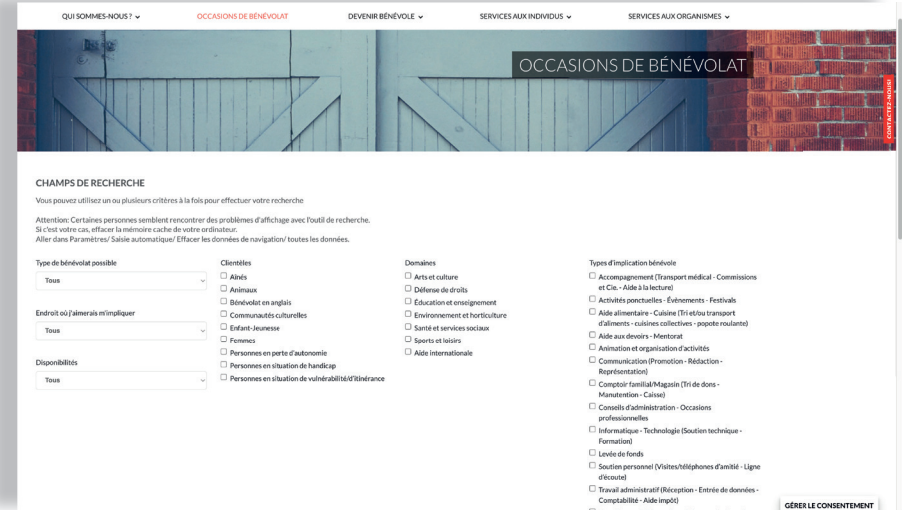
QUI SOMMES-NOUS ? ⌄ OCCASIONS DE BÉNÉVOLAT DEVENIR BÉNÉVOLE ⌄ SERVICES AUX INDIVIDUS ⌄ SERVICES AUX ORGANISMES ⌄

OCCASIONS DE BÉNÉVOLAT

CONTACTEZ-NOUS!

CHAMPS DE RECHERCHE

Vous pouvez utilisez un ou plusieurs critères à la fois pour effectuer votre recherche

Attention: Certaines personnes semblent rencontrer des problèmes d'affichage avec l'outil de recherche.
Si c'est votre cas, effacer la mémoire cache de votre ordinateur.
Aller dans Paramètres/ Saisie automatique/ Effacer les données de navigation/ toutes les données.

Type de bénévolat possible
Tous

Endroit où j'aimerais m'impliquer
Tous

Disponibilités
Tous

Clientèles
☐ Aînés
☐ Animaux
☐ Bénévolat en anglais
☐ Communautés culturelles
☐ Enfant-Jeunesse
☐ Femmes
☐ Personnes en perte d'autonomie
☐ Personnes en situation de handicap
☐ Personnes en situation de vulnérabilité/d'itinérance

Domaines
☐ Arts et culture
☐ Défense de droits
☐ Éducation et enseignement
☐ Environnement et horticulture
☐ Santé et services sociaux
☐ Sports et loisirs
☐ Aide internationale

Types d'implication bénévole
☐ Accompagnement (Transport médical - Commissions et Cie. - Aide à la lecture)
☐ Activités ponctuelles - Événements - Festivals
☐ Aide alimentaire - Cuisine (Tri et/ou transport d'aliments - cuisines collectives - popote roulante)
☐ Aide aux devoirs - Mentorat
☐ Animation et organisation d'activités
☐ Communication (Promotion - Rédaction - Représentation)
☐ Comptoir familial/Magasin (Tri de dons - Manutention - Caisse)
☐ Conseils d'administration - Occasions professionnelles
☐ Informatique - Technologie (Soutien technique - Formation)
☐ Levée de fonds
☐ Soutien personnel (Visites/téléphones d'amitié - Ligne d'écoute)
☐ Travail administratif (Réception - Entrée de données - Comptabilité - Aide impôt)

GÉRER LE CONSENTEMENT